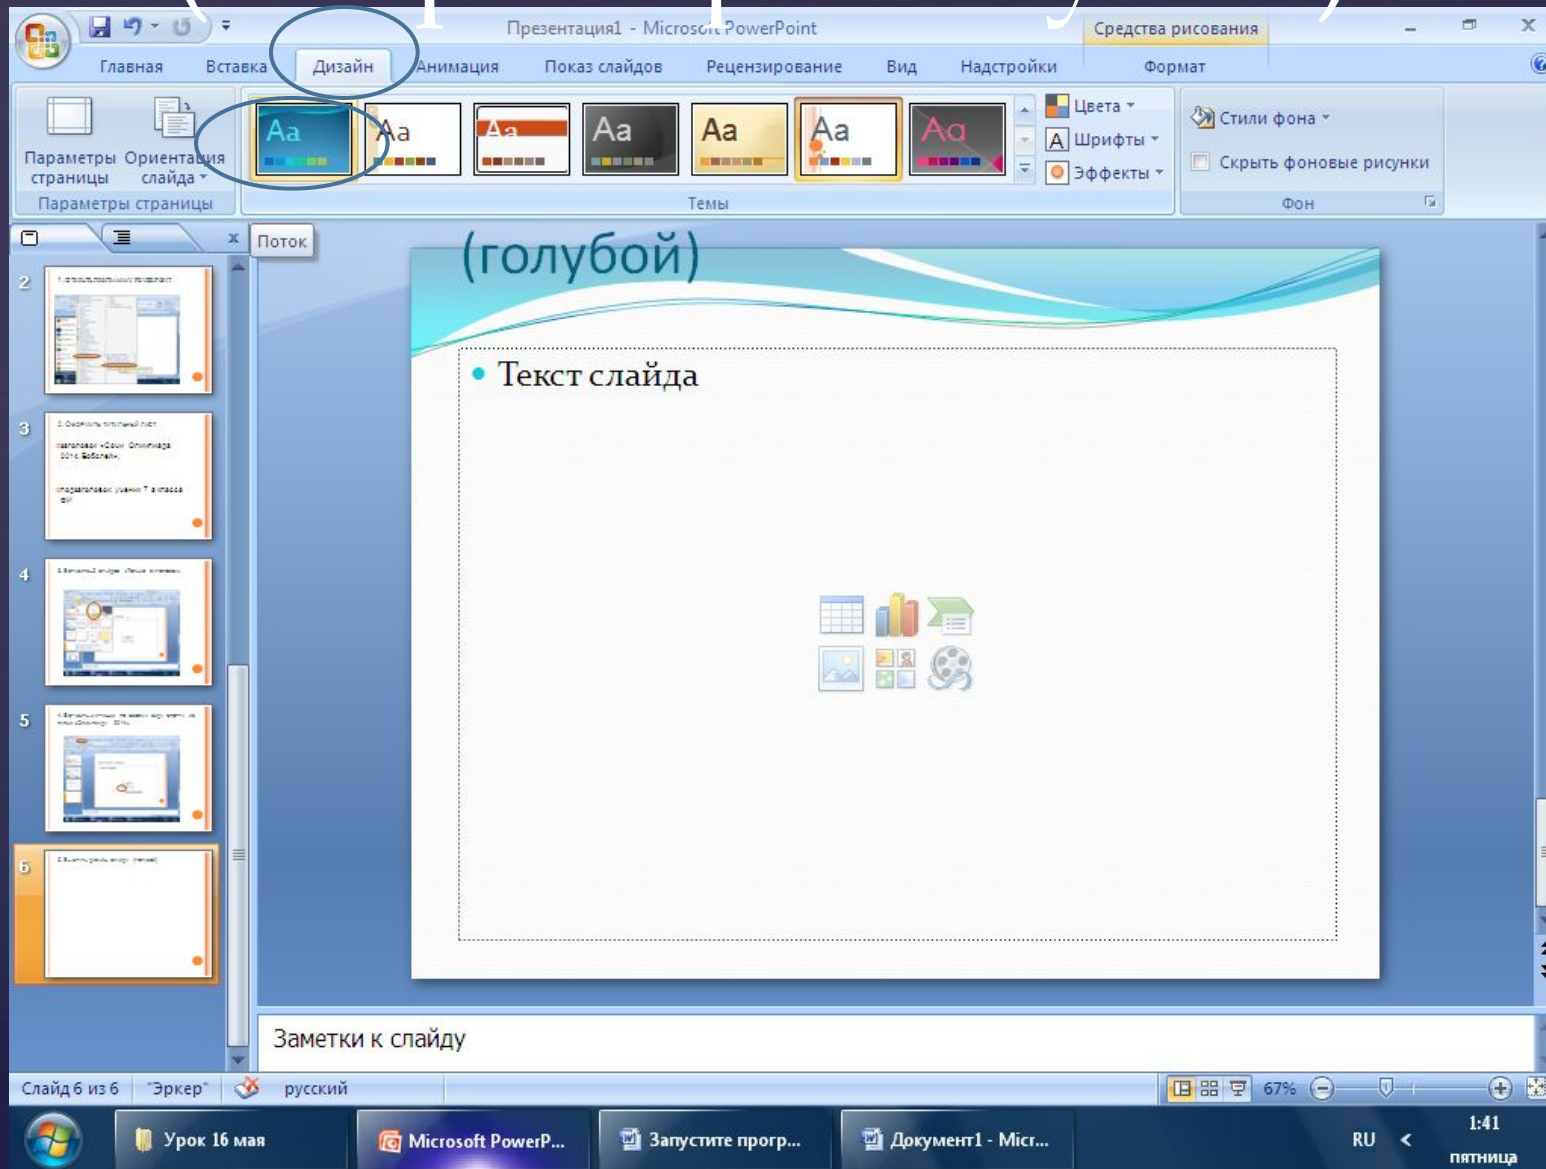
Презентация1 - Microsoft PowerPoint
Средства рисования
Главная
Вставка
Дизайн
Анимация
Показ слайдов
Рецензирование
Вид
Надстройки
Формат
Параметры страницы
Ориентация слайда
Параметры страницы
Aa
Aa
Aa
Aa
Aa
Aa
Aa
Темы
Цвета
Шрифты
Эффекты
Стили фона
Скрыть фоновые рисунки
Фон
Поток
2
3
4
5
6
(голубой)
Текст слайда
Заметки к слайду
Слайд 6 из 6
"Эркер"
русский
67%
Урок 16 мая
Microsoft PowerP...
Запустите прогр...
Документ1 - Micr...
RU
1:41
пятница